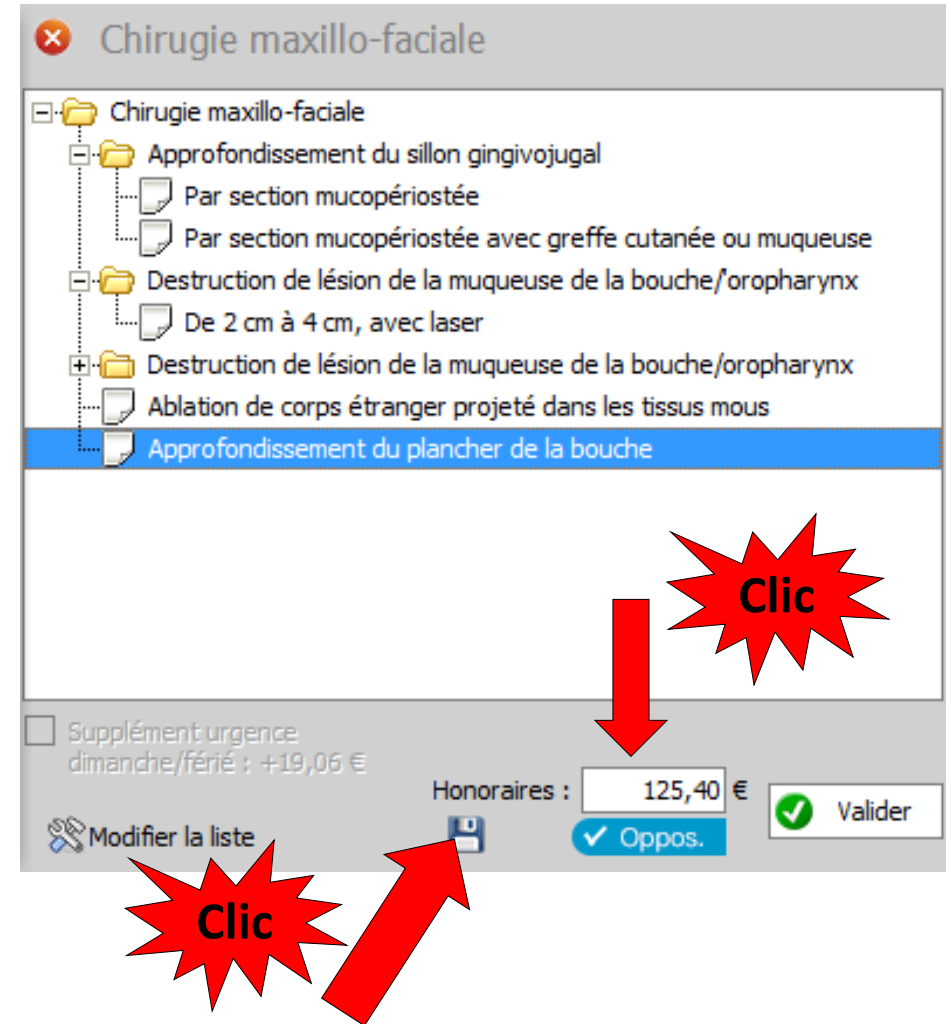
Chirugie maxillo-faciale

Chirugie maxillo-faciale
Approfondissement du sillon gingivojugal
Par section mucopériostée
Par section mucopériostée avec greffe cutanée ou muqueuse
Destruction de lésion de la muqueuse de la bouche/'oropharynx
De 2 cm à 4 cm, avec laser
Destruction de lésion de la muqueuse de la bouche/oropharynx
Ablation de corps étranger projeté dans les tissus mous
Approfondissement du plancher de la bouche

Clic

Supplément urgence dimanche/férié : +19,06 €

Honoraires : 125,40 €

Valider

Modifier la liste

✓ Oppos.

Clic